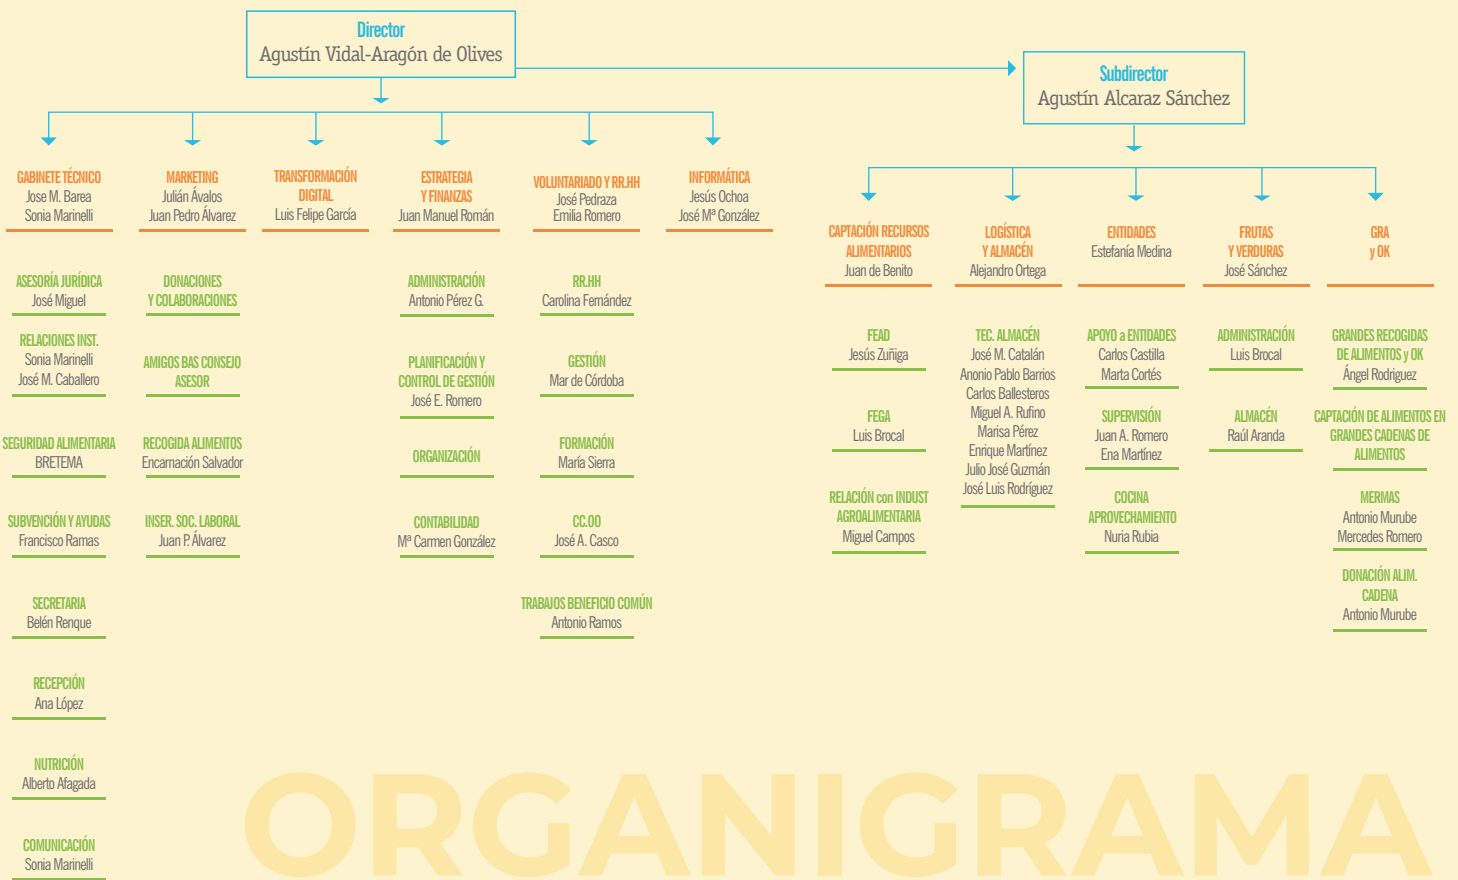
Director
Agustín Vidal-Aragón de Olives

Subdirector
Agustín Alcaraz Sánchez

GABINETE TÉCNICO
Jose M. Barea
Sonia Marinelli

ASESORÍA JURÍDICA
José Miguel

RELACIONES INST.
Sonia Marinelli
José M. Caballero

SEGURIDAD ALIMENTARIA
BRETEMA

SUBVENCIÓN Y AYUDAS
Francisco Ramas

SECRETARIA
Belén Renque

RECEPCIÓN
Ana López

NUTRICIÓN
Alberto Afagada

COMUNICACIÓN
Sonia Marinelli

MARKETING
Julián Ávalos
Juan Pedro Álvarez

DONACIONES
Y COLABORACIONES

AMIGOS BAS CONSEJO
ASESOR

RECOGIDA ALIMENTOS
Encarnación Salvador

INSER. SOC. LABORAL
Juan P. Álvarez

TRANSFORMACIÓN
DIGITAL
Luis Felipe García

ESTRATEGIA
Y FINANZAS
Juan Manuel Román

ADMINISTRACIÓN
Antonio Pérez G.

PLANIFICACIÓN Y
CONTROL DE GESTIÓN
José E. Romero

ORGANIZACIÓN

CONTABILIDAD
Mª Carmen González

VOLUNTARIADO Y RR.HH
José Pedraza
Emilia Romero

RR.HH
Carolina Fernández

GESTIÓN
Mar de Córdoba

FORMACIÓN
María Sierra

CC.OO
José A. Casco

TRABAJOS BENEFICIO COMÚN
Antonio Ramos

INFORMÁTICA
Jesús Ochoa
José Mª González

CAPTACIÓN RECURSOS
ALIMENTARIOS
Juan de Benito

FEAD
Jesús Zuñiga

FEGA
Luis Brocal

RELACIÓN con INDUST
AGROALIMENTARIA
Miguel Campos

LOGÍSTICA
Y ALMACÉN
Alejandro Ortega

TEC. ALMACÉN
José M. Catalán
Anonio Pablo Barrios
Carlos Ballesteros
Miguel A. Rufino
Marisa Pérez
Enrique Martínez
Julio José Guzmán
José Luis Rodríguez

ENTIDADES
Estefanía Medina

APOYO a ENTIDADES
Carlos Castilla
Marta Cortés

SUPERVISIÓN
Juan A. Romero
Ena Martínez

COCINA
APROVECHAMIENTO
Nuria Rubia

FRUTAS
Y VERDURAS
José Sánchez

ADMINISTRACIÓN
Luis Brocal

ALMACÉN
Raúl Aranda

GRA
y OK

GRANDES RECOGIDAS
DE ALIMENTOS y OK
Ángel Rodríguez

CAPTACIÓN DE ALIMENTOS EN
GRANDES CADENAS DE
ALIMENTOS

MERMAS
Antonio Murube
Mercedes Romero

DONACIÓN ALIM.
CADENA
Antonio Murube

ORGANIGRAMA